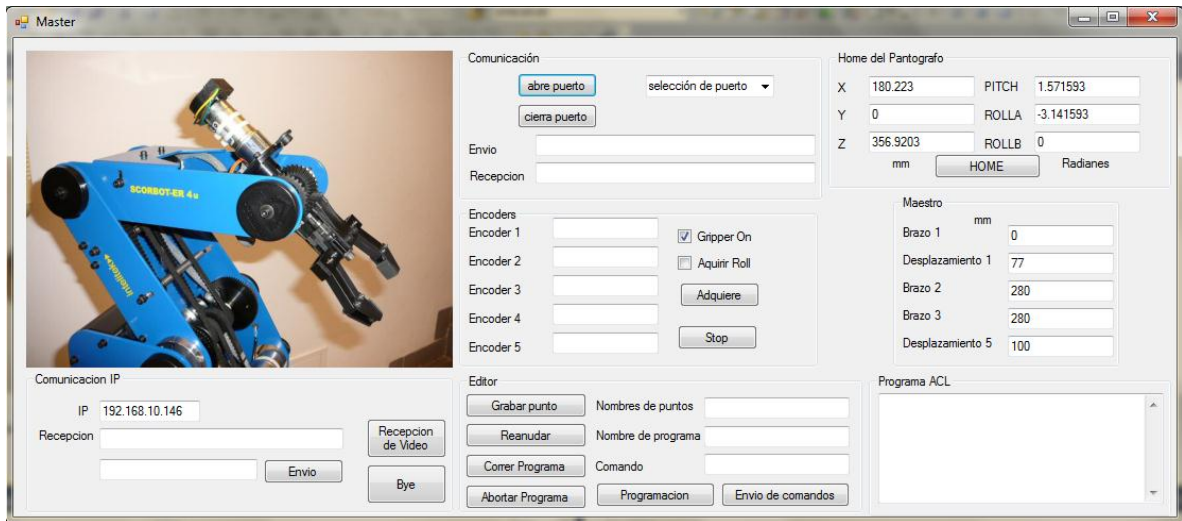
Master

SCORBOT-ER 4u

intelitek

Comunicación

abre puerto

selección de puerto

cierra puerto

Envio

Recepcion

Home del Pantografo

X 180.223

PITCH 1.571593

Y 0

ROLLA -3.141593

Z 356.9203

ROLLB 0

mm

HOME

Radianes

Encoders

Encoder 1

Encoder 2

Encoder 3

Encoder 4

Encoder 5

Gripper On

Aquirir Roll

Adquiere

Stop

Maestro

mm

Brazo 1 0

Desplazamiento 1 77

Brazo 2 280

Brazo 3 280

Desplazamiento 5 100

Comunicacion IP

IP 192.168.10.146

Recepcion

Recepcion de Video

Envio

Bye

Editor

Grabar punto

Nombres de puntos

Reanudar

Nombre de programa

Correr Programa

Comando

Abortar Programa

Programacion

Envio de comandos

Programa ACL